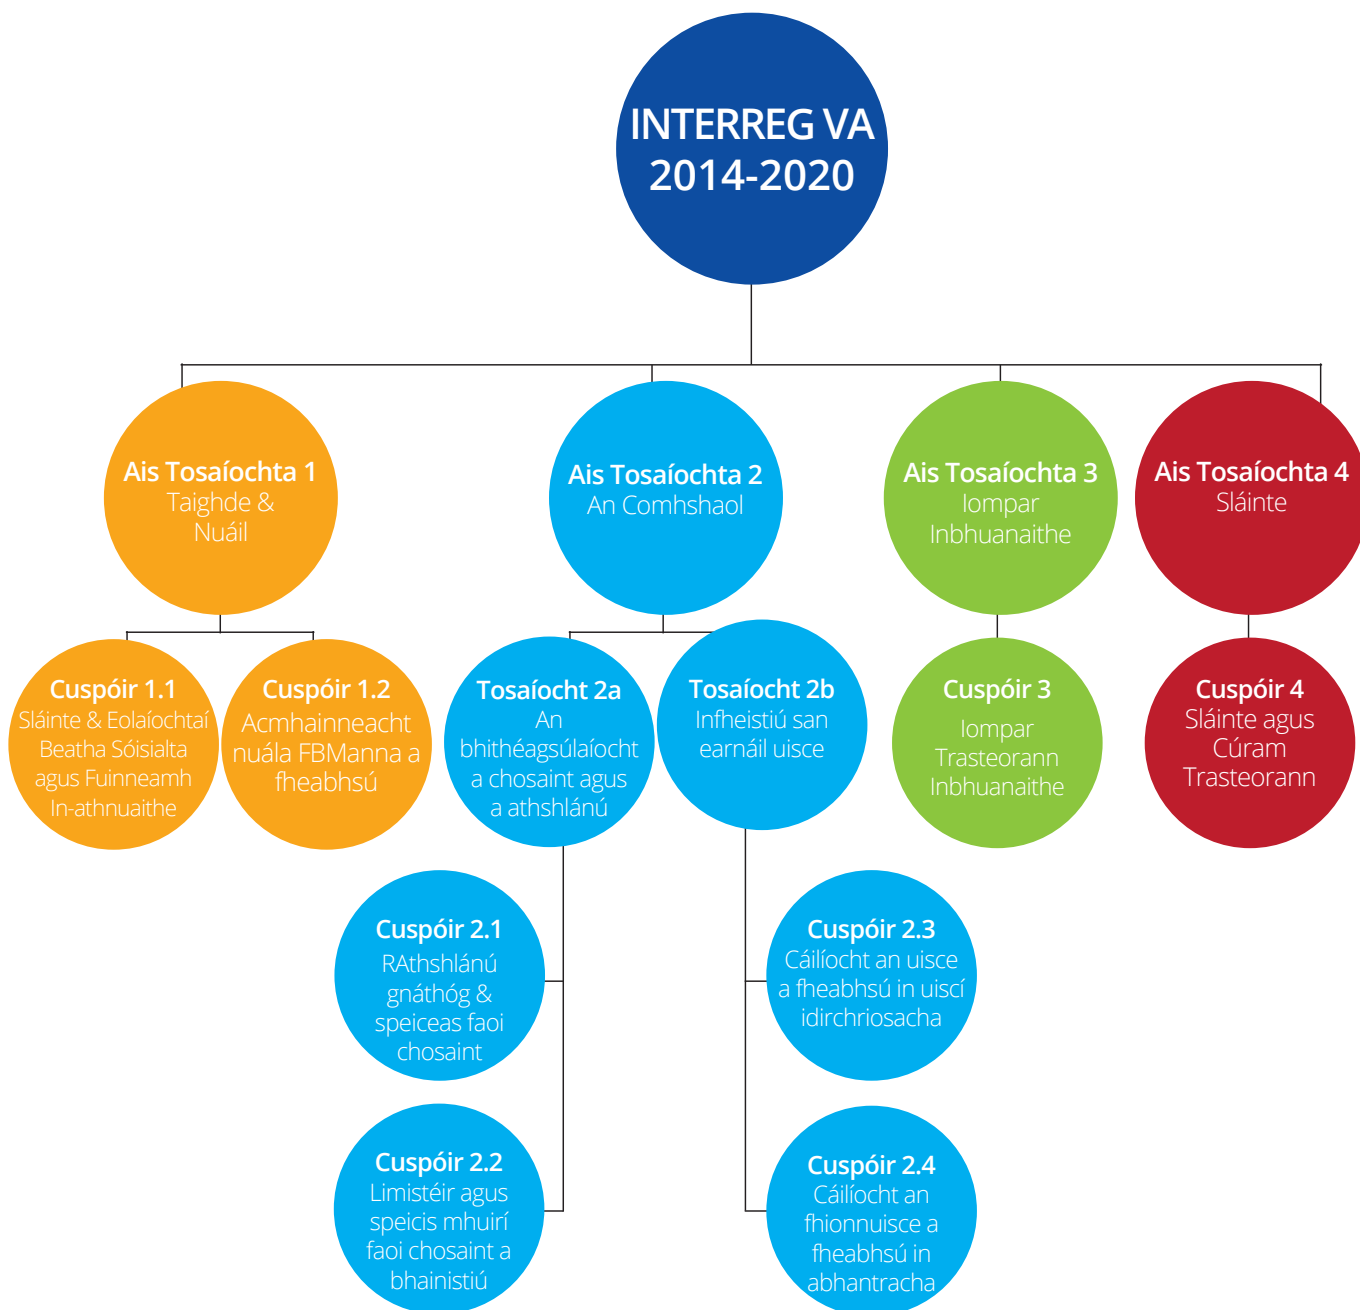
INTERREG VA 2014-2020

Ais Tosaíochta 1
Taighde & Nuáil

Ais Tosaíochta 2
An Comhshaol

Ais Tosaíochta 3
Iompar Inbhuanaithe

Ais Tosaíochta 4
Sláinte

Cuspóir 1.1
Sláinte & Eolaíochtaí Beatha Sóisialta agus Fuinneamh In-athnuaithe

Cuspóir 1.2
Acmhainneacht nuála FBManna a fheabhsú

Tosaíocht 2a
An bhithéagsúlaíocht a chosaint agus a athshlánú

Tosaíocht 2b
Infheistiú san earnáil uisce

Cuspóir 3
Iompar Trasteorann Inbhuanaithe

Cuspóir 4
Sláinte agus Cúram Trasteorann

Cuspóir 2.1
RAthshlánú gnáthóg & speiceas faoi chosaint

Cuspóir 2.3
Cáilíocht an uisce a fheabhsú in uiscí idirchriosacha

Cuspóir 2.2
Limistéir agus speicis mhuirí faoi chosaint a bhainistiú

Cuspóir 2.4
Cáilíocht an fhionnuisce a fheabhsú in abhantracha